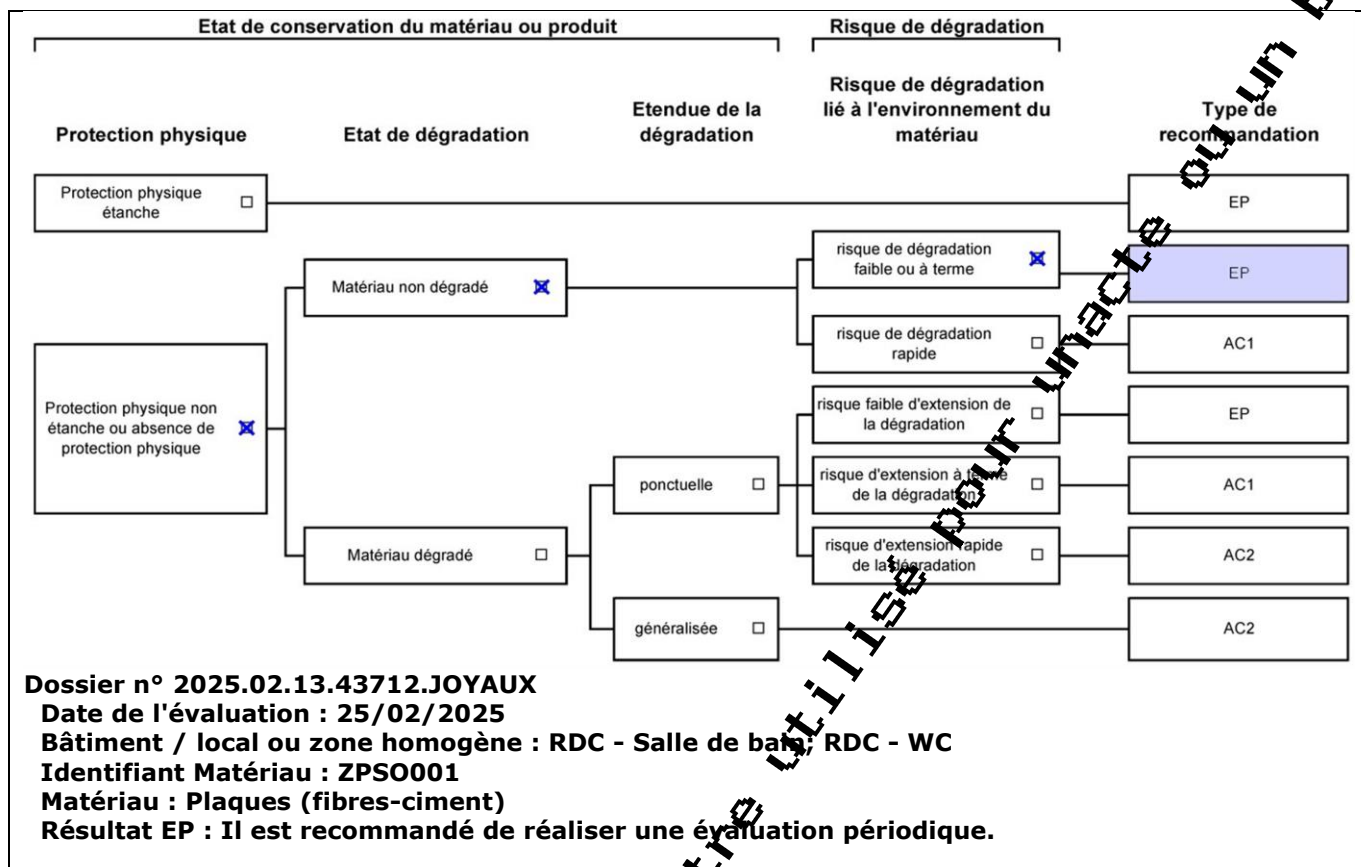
Etat de conservation du matériau ou produit

Risque de dégradation

Protection physique

Etat de dégradation

Etendue de la dégradation

Risque de dégradation lié à l'environnement du matériau

Type de recommandation

Protection physique étanche ☐

EP

Matériau non dégradé ☒

risque de dégradation faible ou à terme ☒

EP

risque de dégradation rapide ☐

AC1

Protection physique non étanche ou absence de protection physique ☒

risque faible d'extension de la dégradation ☐

EP

ponctuelle ☐

risque d'extension à terme de la dégradation ☐

AC1

Matériau dégradé ☐

risque d'extension rapide de la dégradation ☐

AC2

généralisée ☐

AC2

Dossier n° 2025.02.13.43712.JOYAUX
Date de l'évaluation : 25/02/2025
Bâtiment / local ou zone homogène : RDC - Salle de bain, RDC - WC
Identifiant Matériau : ZPSO001
Matériau : Plaques (fibres-ciment)
Résultat EP : Il est recommandé de réaliser une évaluation périodique.

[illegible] être utilisé pour un acte ou un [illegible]